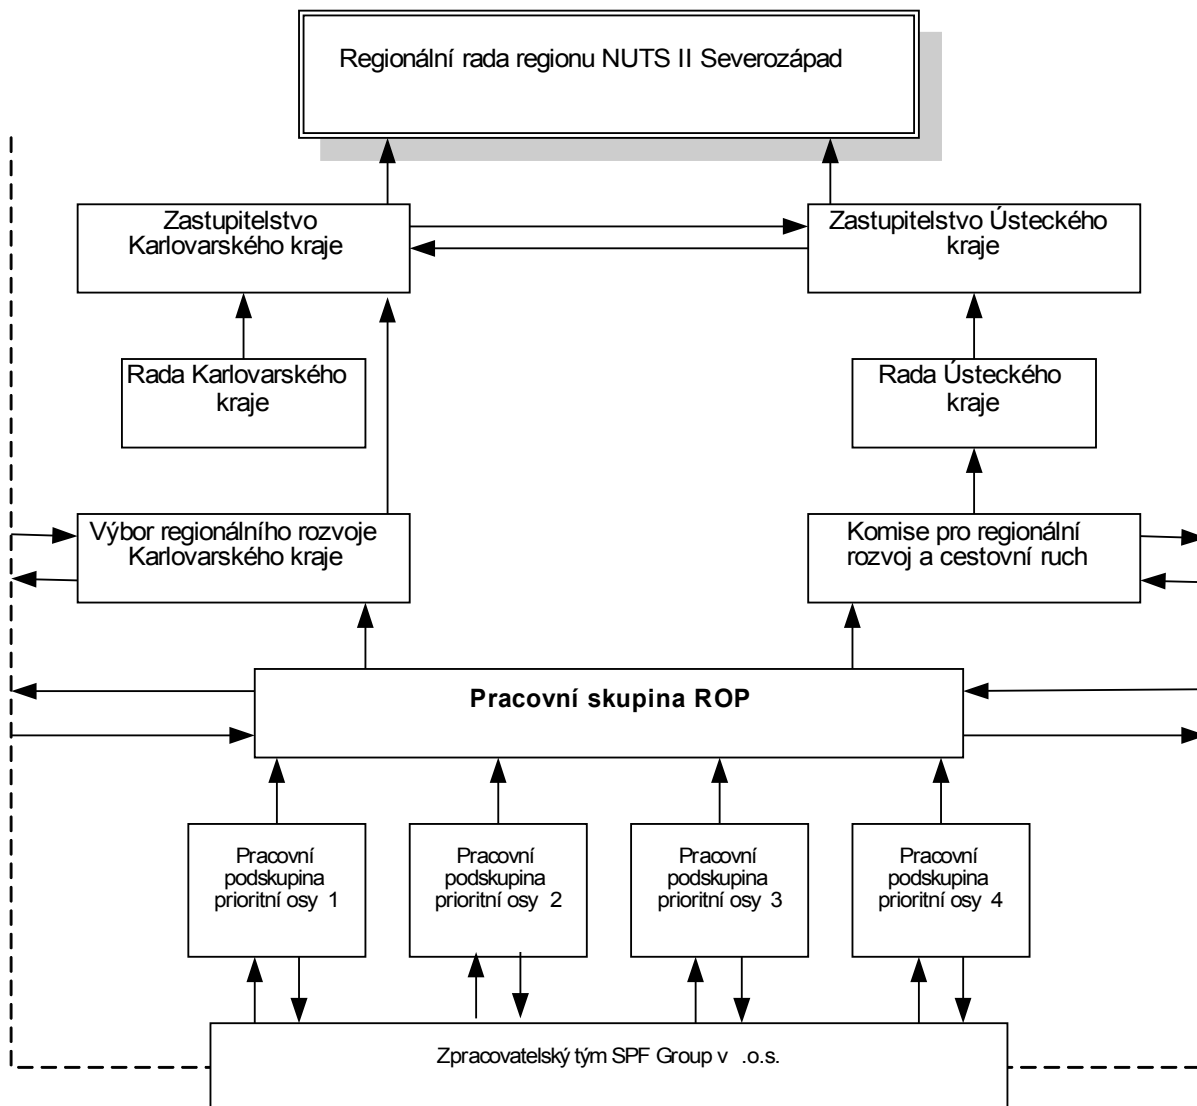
Regionální rada regionu NUTS II Severozápad

Zastupitelstvo Karlovarského kraje

Zastupitelstvo Ústeckého kraje

Rada Karlovarského kraje

Rada Ústeckého kraje

Výbor regionálního rozvoje Karlovarského kraje

Komise pro regionální rozvoj a cestovní ruch

**Pracovní skupina ROP**

Pracovní podskupina prioritní osy 1

Pracovní podskupina prioritní osy 2

Pracovní podskupina prioritní osy 3

Pracovní podskupina prioritní osy 4

Zpracovatelský tým SPF Group v .o.s.